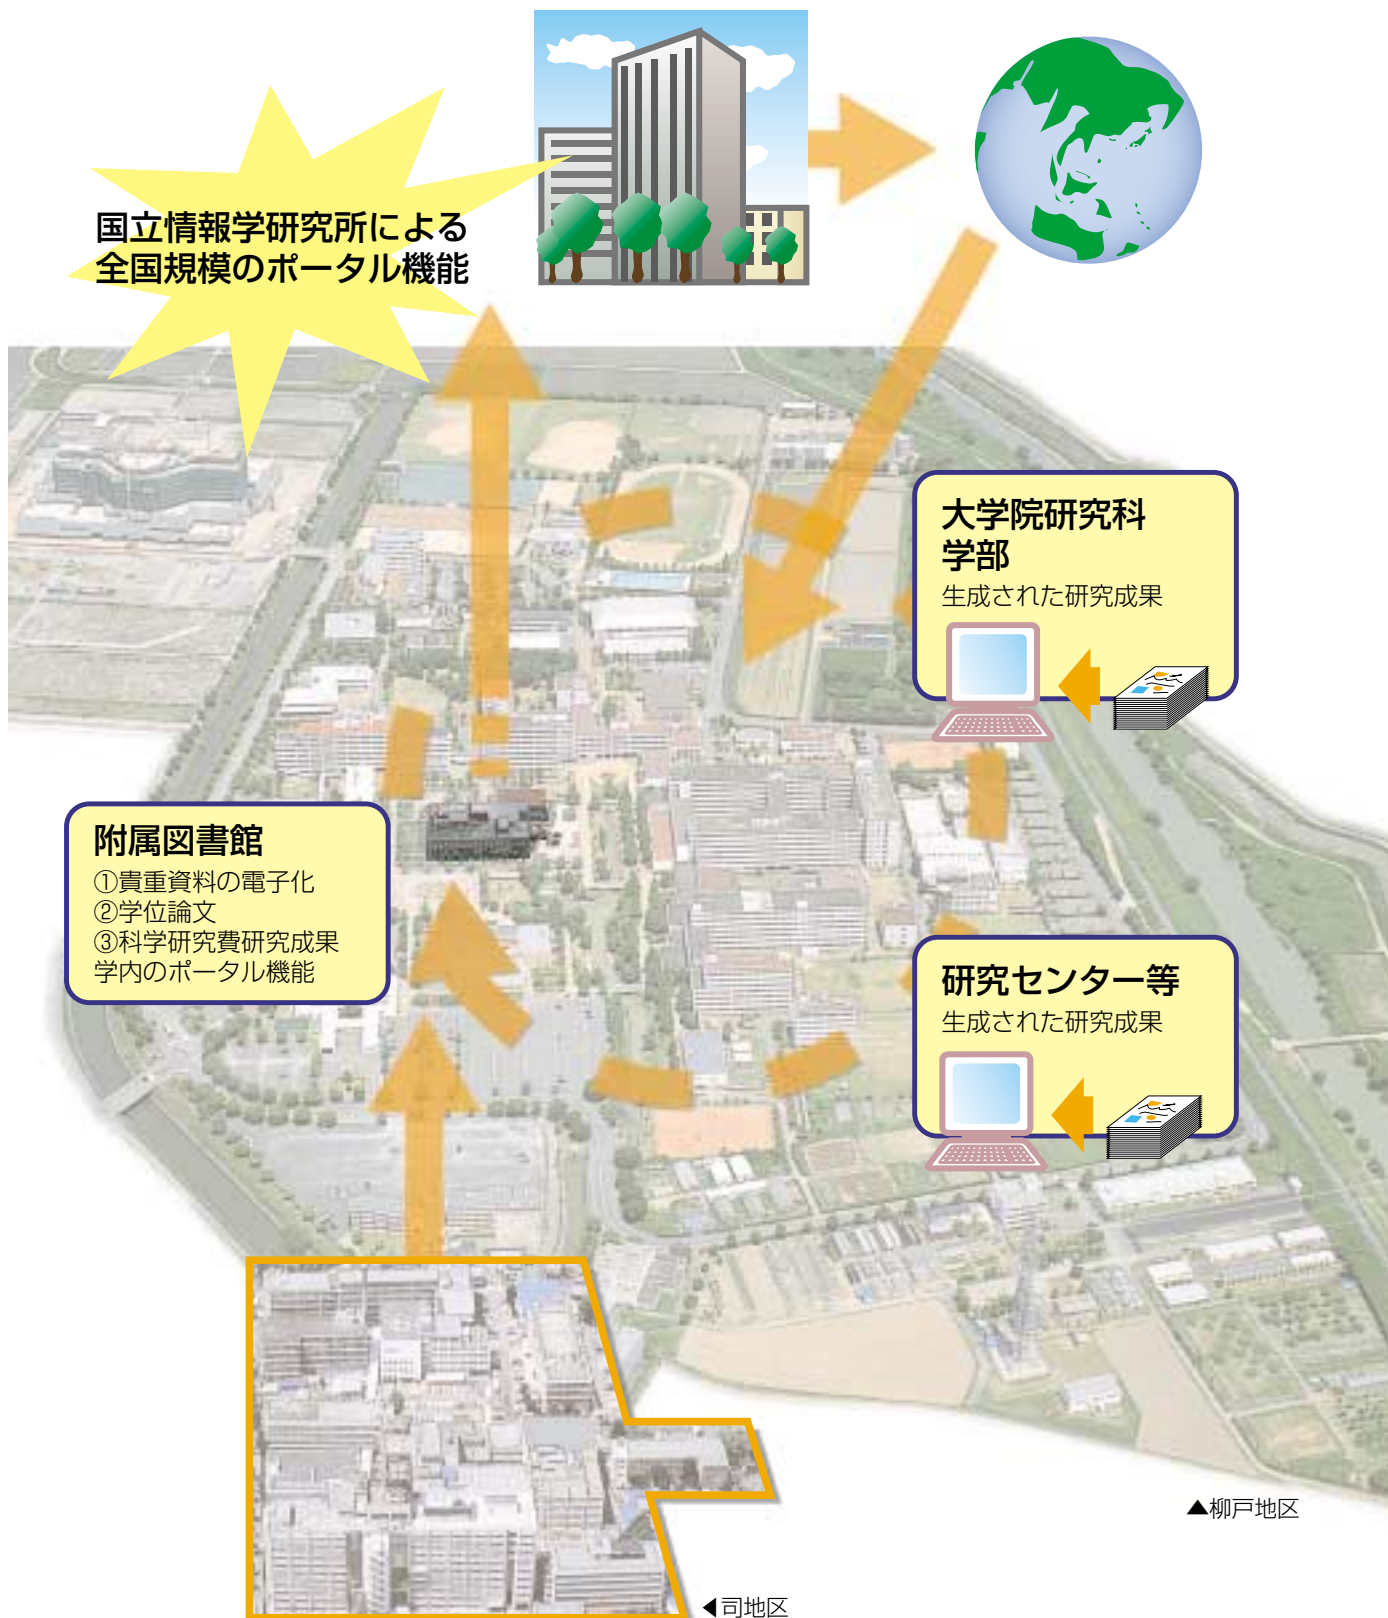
国立情報学研究所による
全国規模のポータル機能

大学院研究科
学部
生成された研究成果

附属図書館
①貴重資料の電子化
②学位論文
③科学研究費研究成果
学内のポータル機能

研究センター等
生成された研究成果

▲柳戸地区

◀司地区